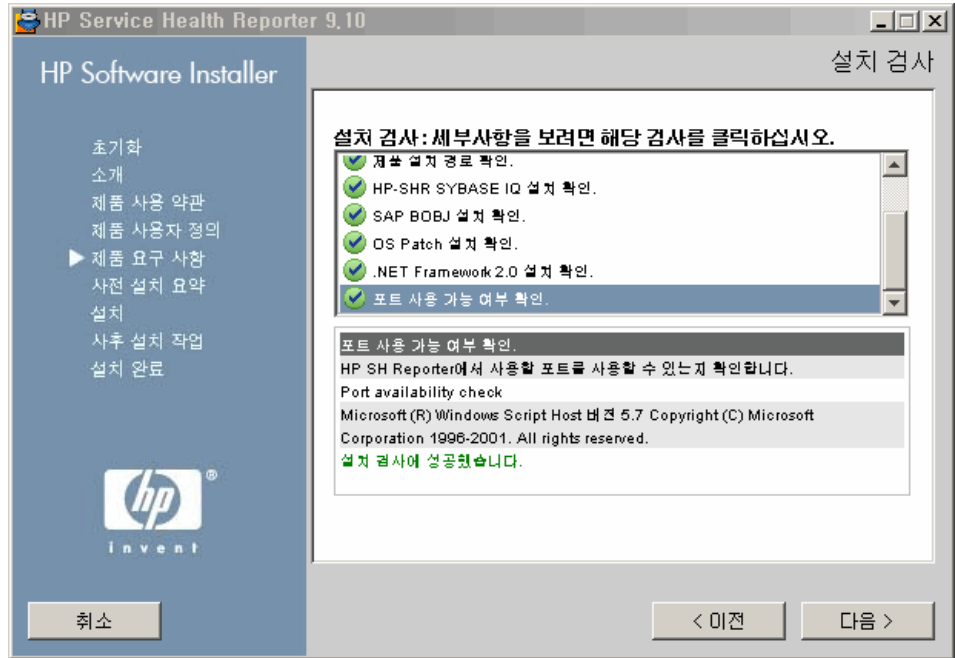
HP Service Health Reporter 9.10

HP Software Installer

설치 검사

초기화
소개
제품 사용 약관
제품 사용자 정의
▶ 제품 요구 사항
사전 설치 요약
설치
사후 설치 작업
설치 완료

invent

설치 검사: 세부사항을 보려면 해당 검사를 클릭하십시오.

제품 설치 경로 확인.
HP-SHR SYBASE IQ 설치 확인.
SAP BOBJ 설치 확인.
OS Patch 설치 확인.
.NET Framework 2.0 설치 확인.
포트 사용 가능 여부 확인.

포트 사용 가능 여부 확인.
HP SH Reporter에서 사용할 포트를 사용할 수 있는지 확인합니다.
Port availability check
Microsoft (R) Windows Script Host 버전 5.7 Copyright (C) Microsoft Corporation 1996-2001. All rights reserved.
설치 검사에 성공했습니다.

취소
< 이전
다음 >